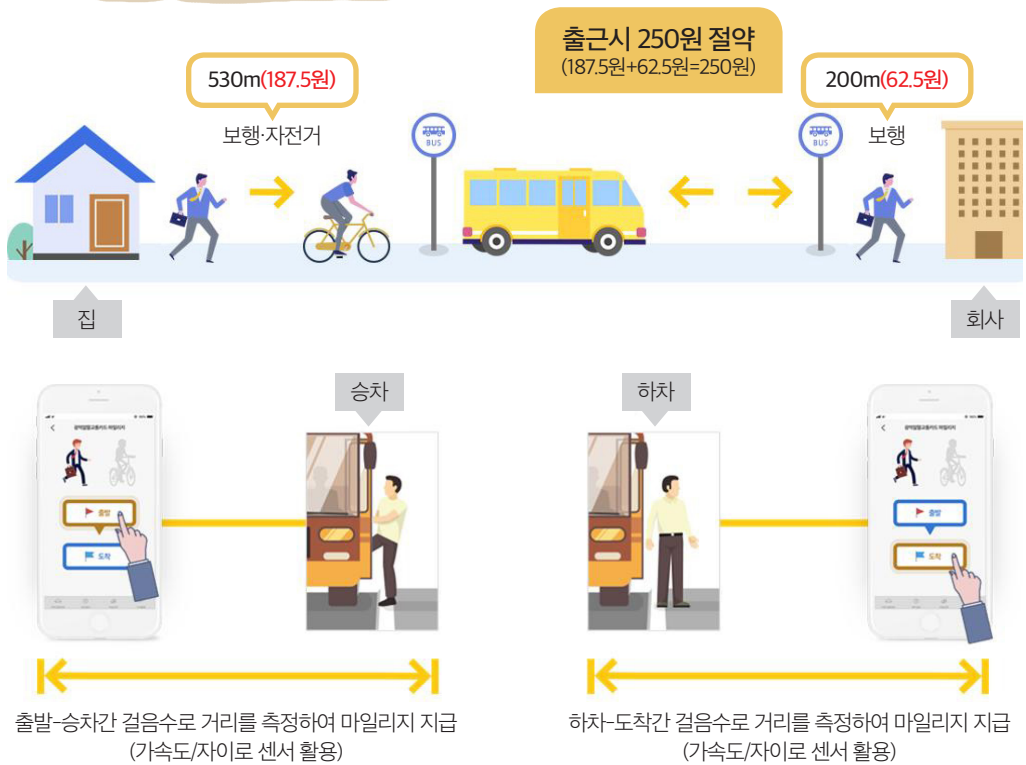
출근시 250원 절약
(187.5원+62.5원=250원)

530m(187.5원)
보행·자전거

BUS

BUS

200m(62.5원)
보행

집

회사

승차

하차

출발

도착

출발

도착

출발-승차간 걸음수로 거리를 측정하여 마일리지 지급
(가속도/자이로 센서 활용)

하차-도착간 걸음수로 거리를 측정하여 마일리지 지급
(가속도/자이로 센서 활용)